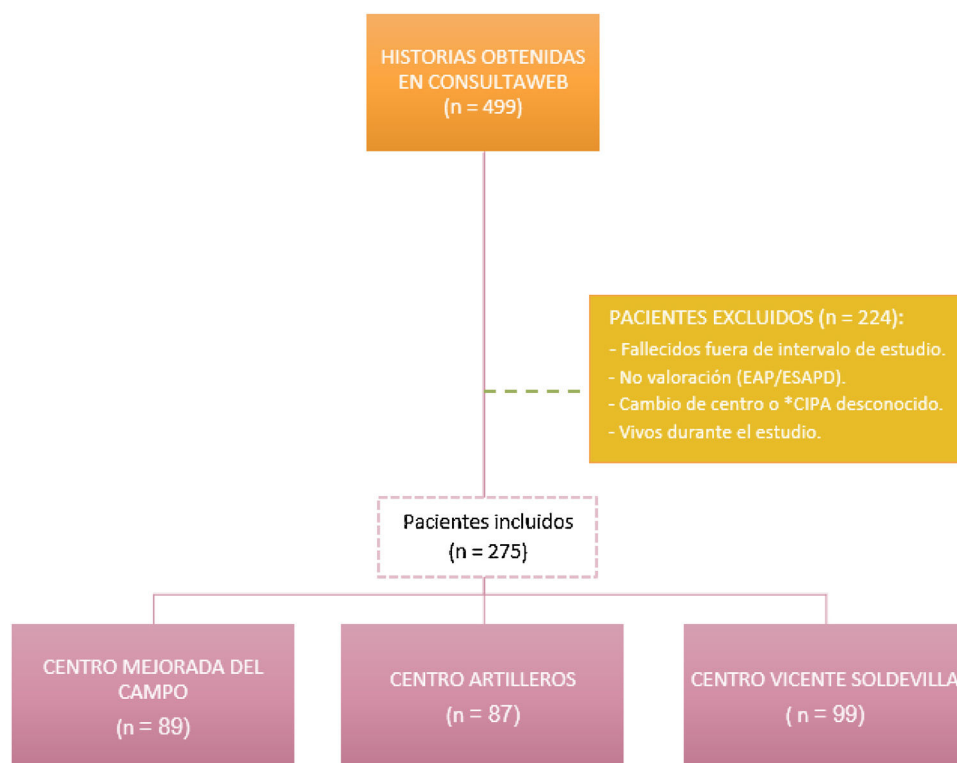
HISTORIAS OBTENIDAS EN CONSULTAWEB
(n = 499)

PACIENTES EXCLUIDOS (n = 224):
- Fallecidos fuera de intervalo de estudio.
- No valoración (EAP/ESAPD).
- Cambio de centro o *CIPA desconocido.
- Vivos durante el estudio.

Pacientes incluidos
(n = 275)

CENTRO MEJORADA DEL CAMPO
(n = 89)

CENTRO ARTILLEROS
(n = 87)

CENTRO VICENTE SOLDEVILLA
( n = 99)